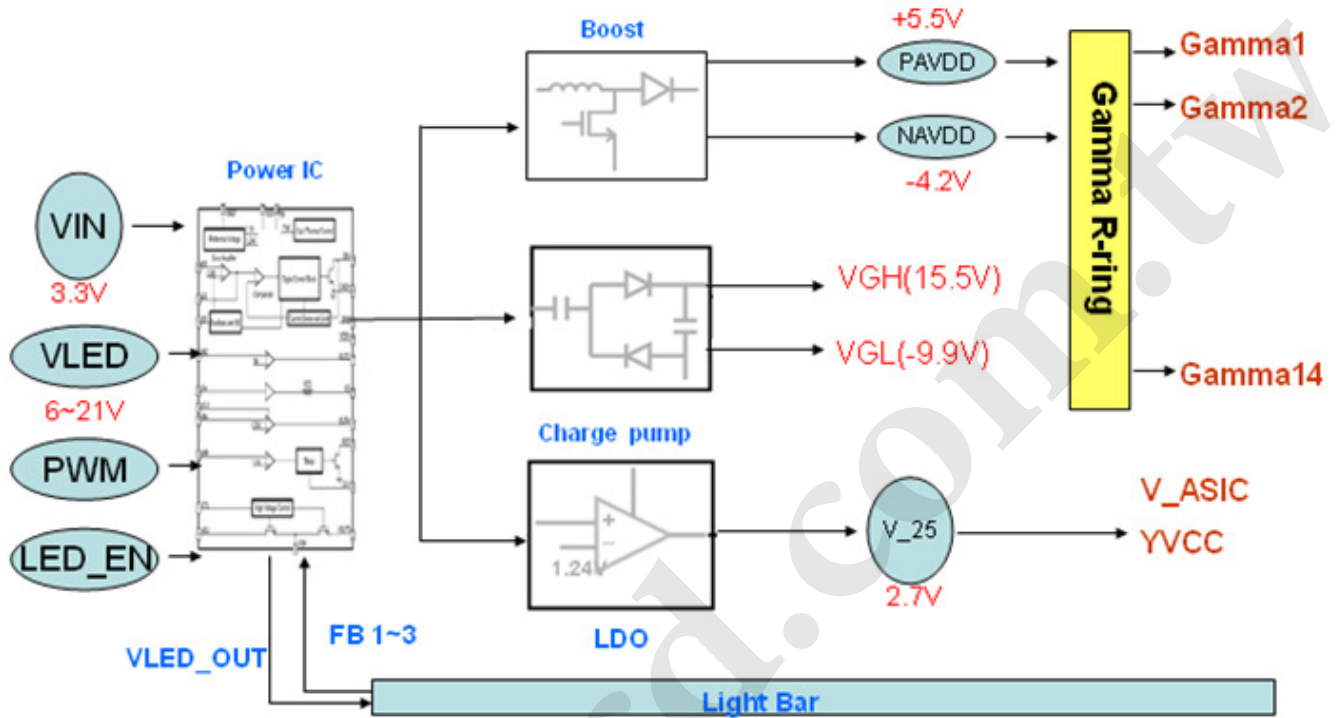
Boost

+5.5V

PAVDD

NAVDD

-4.2V

Gamma R-ring

Gamma1

Gamma2

Gamma14

Power IC

VIN

3.3V

VLED

6~21V

PWM

LED_EN

VGH(15.5V)

VGL(-9.9V)

Charge pump

1.24V

LDO

V_25

2.7V

V_ASIC

YVCC

VLED_OUT

FB 1~3

Light Bar

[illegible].com.tw